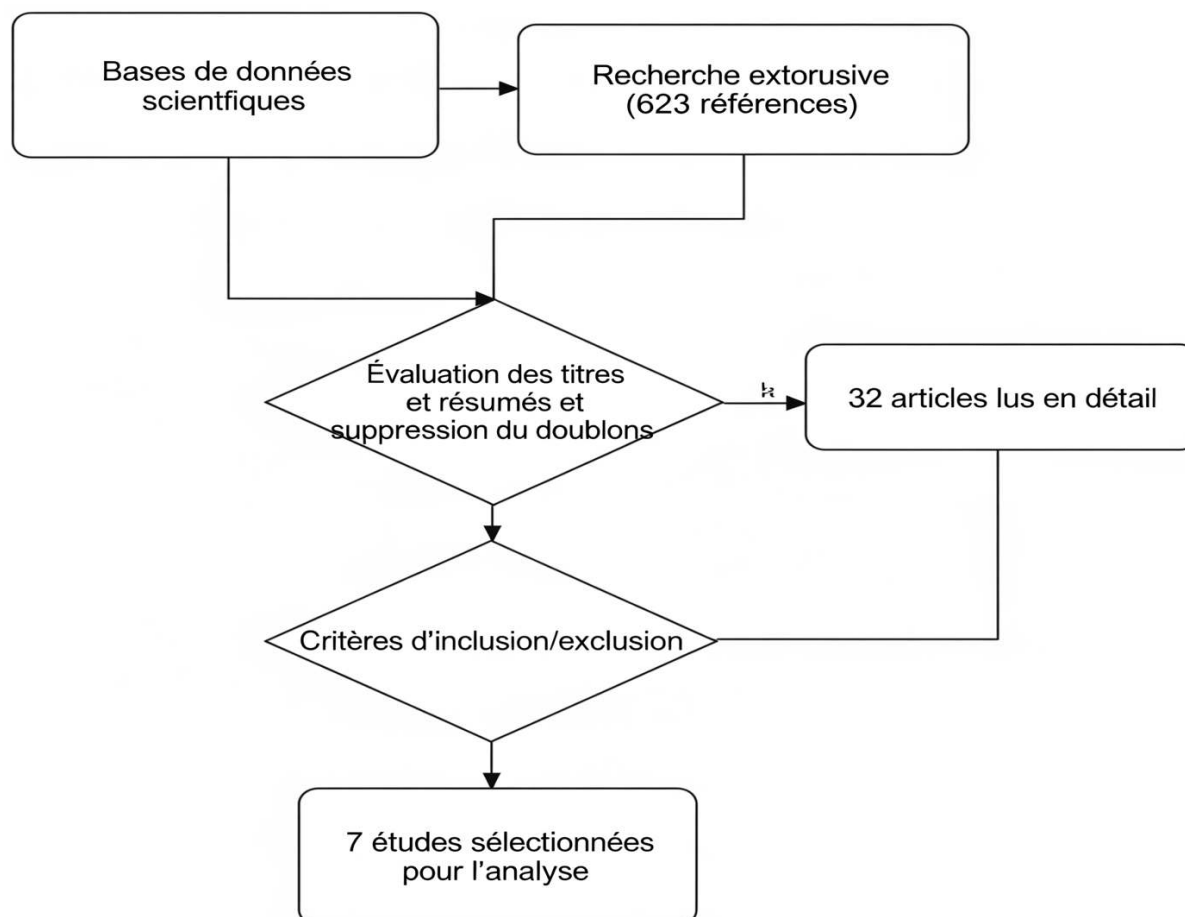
Bases de données scientfiques

Recherche extorusive (623 références)

Évaluation des titres et résumés et suppression du doublons

32 articles lus en détail

Critères d'inclusion/exclusion

7 études sélectionnées pour l'analyse